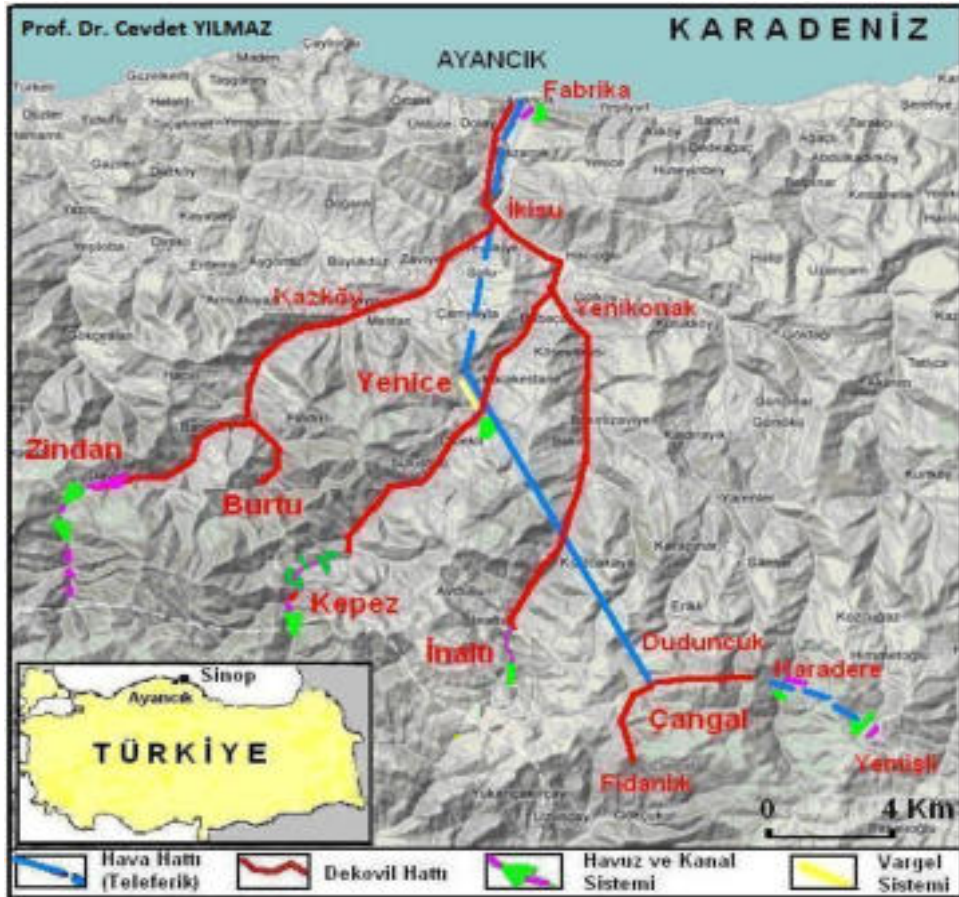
Prof. Dr. Cevdet YILMAZ

KARADENİZ

AYANCIK

Fabrika

İkisu

Kazköy

Yenikonak

Yenice

Zindan

Burtu

Kepez

İnaltı

Duduncuk

Karadere

Cangal

Yemişli

Fidanlık

Sinop

Ayancık

TÜRKİYE

0

4 Km

Hava Hattı (Teleferik)

Dekovil Hattı

Havuz ve Kanal Sistemi

Vargel Sistemi